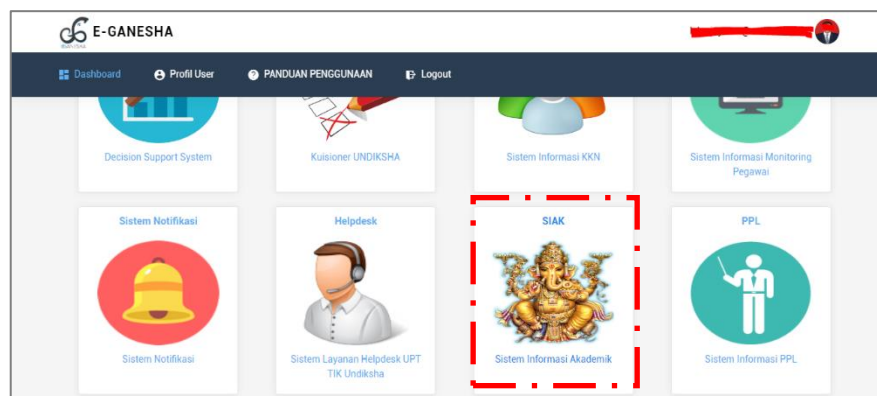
E-GANESHA

Dashboard
Profil User
PANDUAN PENGGUNAAN
Logout

Decision Support System

Kuisioner UNDIKSHA

Sistem Informasi KKN

Sistem Informasi Monitoring Pegawai

Sistem Notifikasi

Sistem Notifikasi

Helpdesk

Sistem Layanan Helpdesk UPT TIK Undiksha

SIAK

Sistem Informasi Akademik

PPL

Sistem Informasi PPL